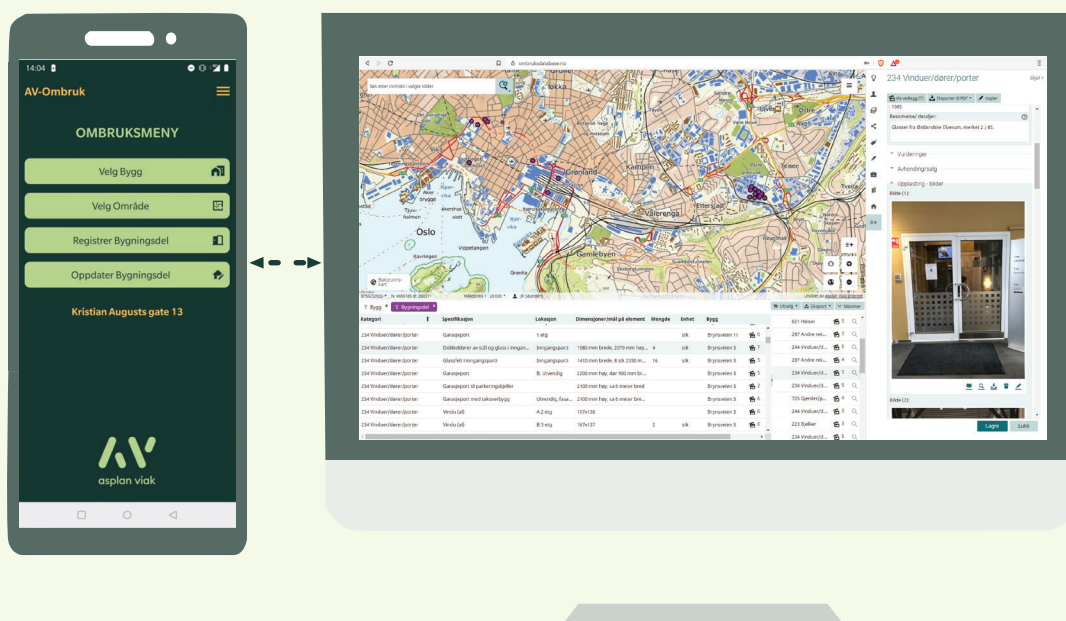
14:04

AV-Ombruk

OMBRUKSMENY

Velg Bygg

Velg Område

Registrer Bygningsdel

Oppdater Bygningsdel

Kristian Augusts gate 13

asplan viak

ombruksdatabase.no

Søk etter innhold i valgte lag

Oslo

Grønland

Kampen

Vålerenga

Gamlebyen

Vippetangen

234 Vinduer/dører/porter

Beskrivelse/ detaljer

Glasser fra ørsbandske Øverum, merket 2 / 85.

Vurderinger

Avhending/salg

Opplasting - bilder

Bilde (1):

Bilde (2):

Lagre

Lukk

Bygg

Bygningsdel

| Kategori | Spesifikasjon | Lokasjon | Dimensjoner/mål på element | Mengde | Enhet | Bygg |
|---|---|---|---|---|---|---|
| 234 Vinduer/dører/porter | Garasjeport | 1 etg | | | stk | Brynsveien 11 |
| 234 Vinduer/dører/porter | Dobbeltdører av stål og glass i inngan... | Inngangsparti | 1580 mm brede, 2370 mm høy... | 4 | stk | Brynsveien 3 |
| 234 Vinduer/dører/porter | Glassfelt i inngangsparti | Inngangsparti | 1410 mm brede, 8 stk 2350 m... | 16 | stk | Brynsveien 3 |
| 234 Vinduer/dører/porter | Garasjeport | B. Utvendig | 2200 mm høy, der 180 mm br... | | stk | Brynsveien 3 |
| 234 Vinduer/dører/porter | Garasjeport til parkeringskjeller | | 2100 mm høy, ca 6 meter bred | | | Brynsveien 3 |
| 234 Vinduer/dører/porter | Garasjeport med lukoverbygg | Utvendig, fasa... | 2100 mm høy, ca 6 meter bred | | | Brynsveien 3 |
| 234 Vinduer/dører/porter | Vindu (al) | A 2 etg | 157x138 | | | Brynsveien 3 |
| 234 Vinduer/dører/porter | Vindu (al) | B 3 etg | 167x137 | 2 | stk | Brynsveien 3 |

621 Heiser
287 Andre rei...
244 Vinduer/d...
287 Andre rei...
234 Vinduer/d...
234 Vinduer/d...
725 Gjerder/p...
244 Vinduer/d...
223 Bjelker
234 Vinduer/d...